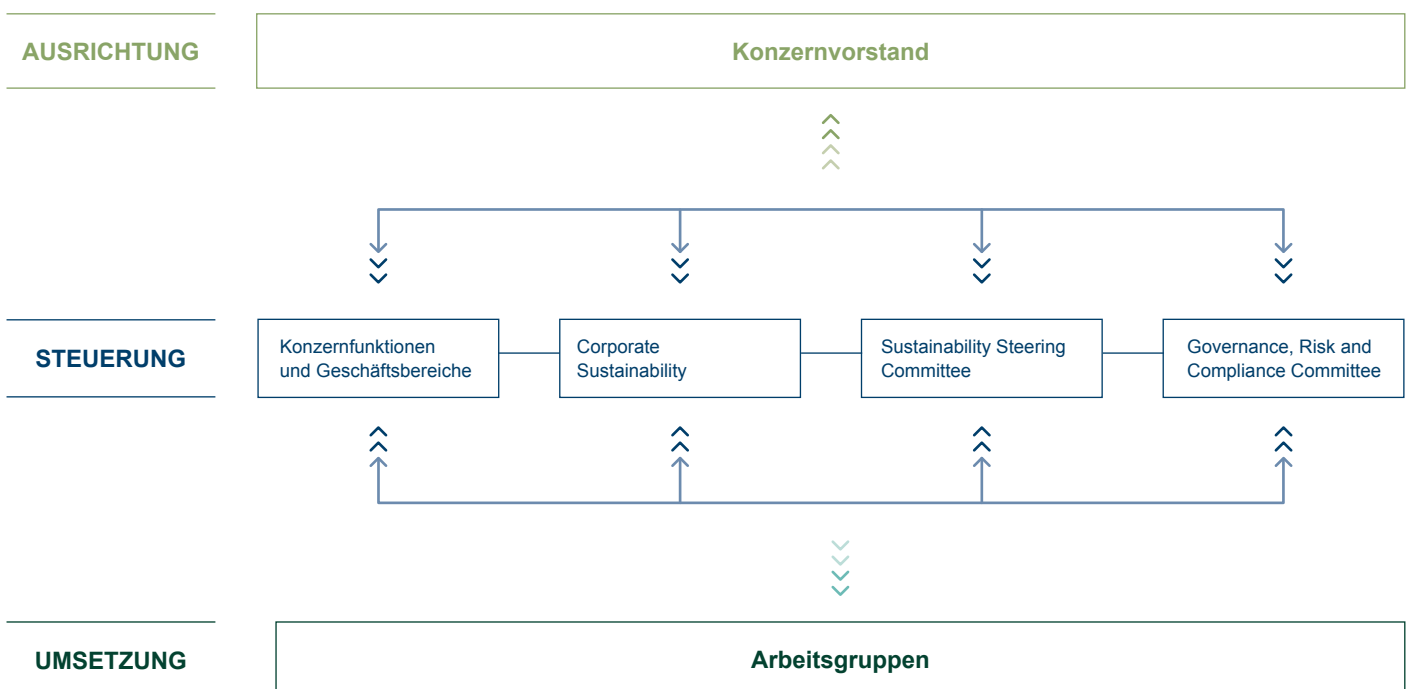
AUSRICHTUNG

Konzernvorstand

STEUERUNG

Konzernfunktionen und Geschäftsbereiche

Corporate Sustainability

Sustainability Steering Committee

Governance, Risk and Compliance Committee

UMSETZUNG

Arbeitsgruppen